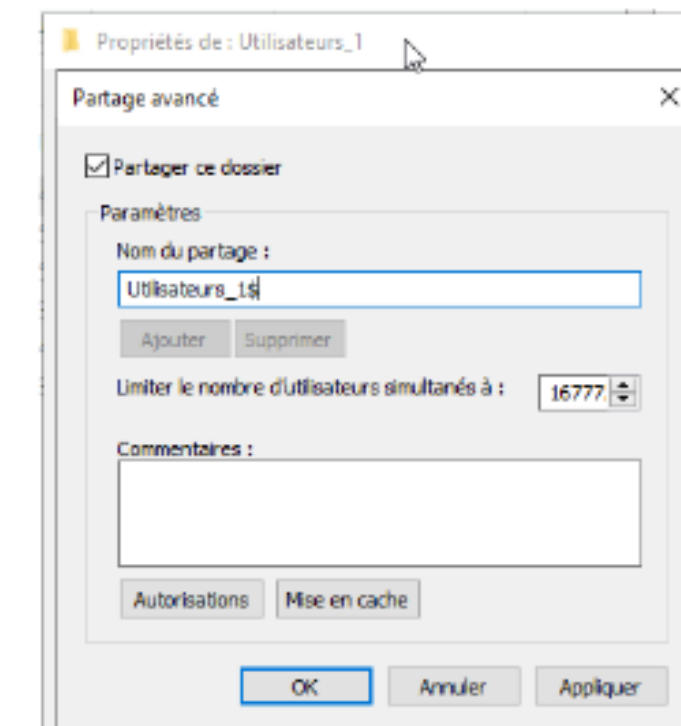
Propriétés de : Utilisateurs_1

Partage avancé

Partager ce dossier

Paramètres

Nom du partage :

Utilisateurs_1$

Ajouter

Supprimer

Limiter le nombre d'utilisateurs simultanés à :

16777

Commentaires :

Autorisations

Mise en cache

OK

Annuler

Appliquer